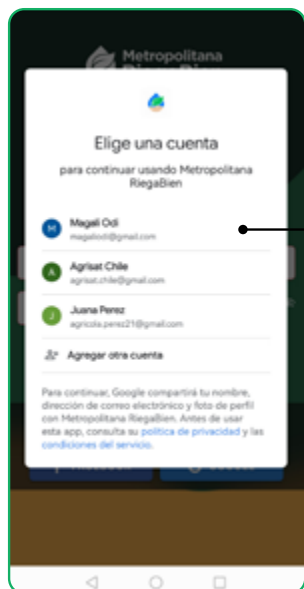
Metropolitana

Elige una cuenta

para continuar usando Metropolitana RiegaBien

M Magali Odi
magaliodi@gmail.com

A Agrisat Chile
agrisat.chile@gmail.com

J Juana Perez
agricola.perez21@gmail.com

Agregar otra cuenta

Para continuar, Google compartirá tu nombre, dirección de correo electrónico y foto de perfil con Metropolitana RiegaBien. Antes de usar esta app, consulta su política de privacidad y las condiciones del servicio.